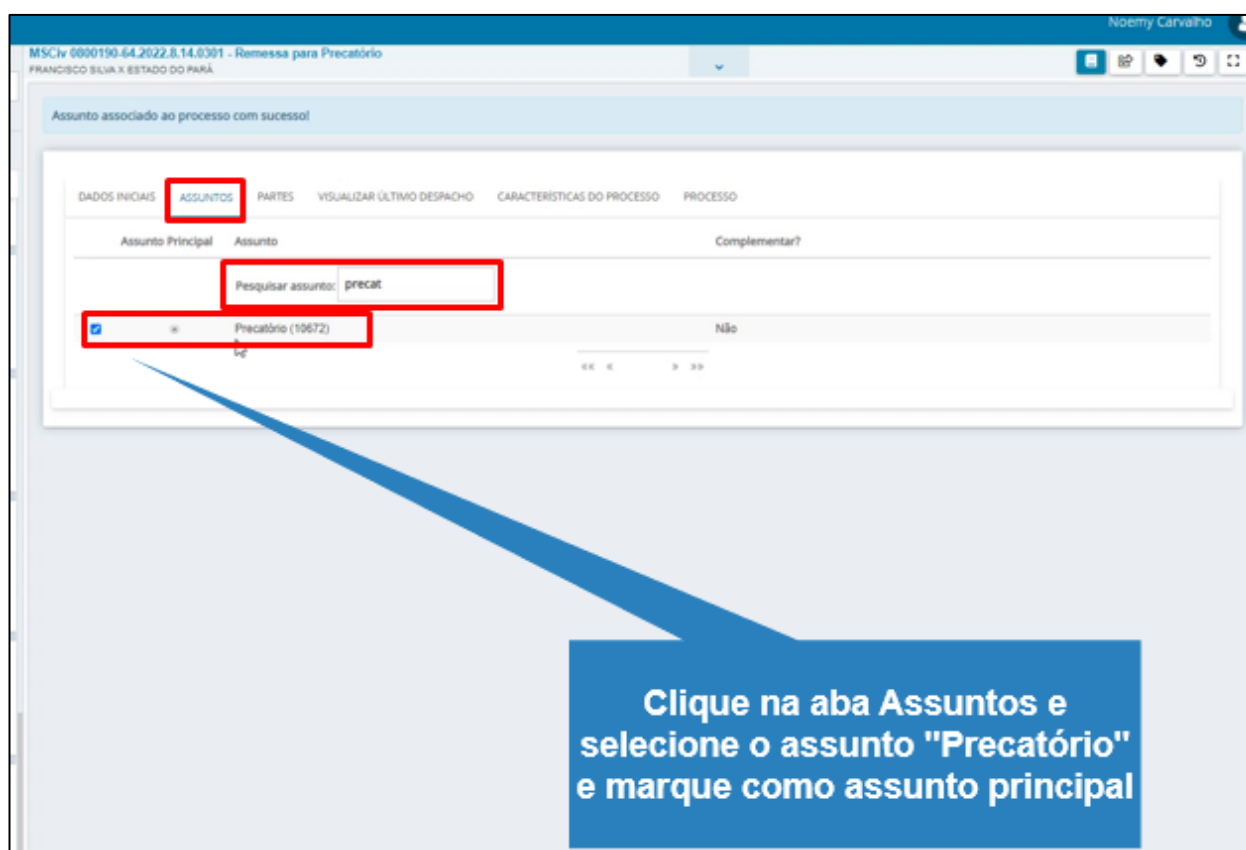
Noemy Carvalho

MSCiv 0800190-64.2022.8.14.0301 - Remessa para Precatório
FRANCISCO SILVA X ESTADO DO PARÁ

Assunto associado ao processo com sucesso!

DADOS INICIAIS ASSUNTOS PARTES VISUALIZAR ÚLTIMO DESPACHO CARACTERÍSTICAS DO PROCESSO PROCESSO

| Assunto Principal | Assunto | Complementar? |
|---|---|---|
| | Pesquisar assunto: precat | |
| | Precatório (10672) | Não |

Clique na aba Assuntos e selecione o assunto "Precatório" e marque como assunto principal